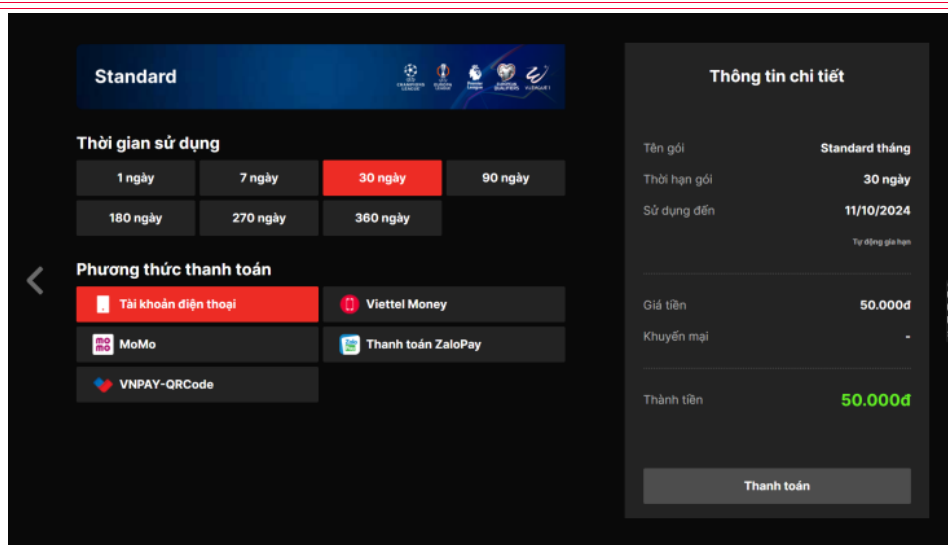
Standard

CHAMPIONS LEAGUE EUROPA LEAGUE Premier League EUROPEAN QUALIFIERS V.LEAGUE 1

Thời gian sử dụng

1 ngày
7 ngày
30 ngày
90 ngày
180 ngày
270 ngày
360 ngày

Phương thức thanh toán

Tài khoản điện thoại
Viettel Money
MoMo
Thanh toán ZaloPay
VNPAY-QRCode

Thông tin chi tiết

| Tên gói | Standard tháng |
|---|---|
| Thời hạn gói | 30 ngày |
| Sử dụng đến | 11/10/2024 |

Tự động gia hạn

| Giá tiền | 50.000đ |
|---|---|
| Khuyến mại | - |

Thành tiền 50.000đ

Thanh toán